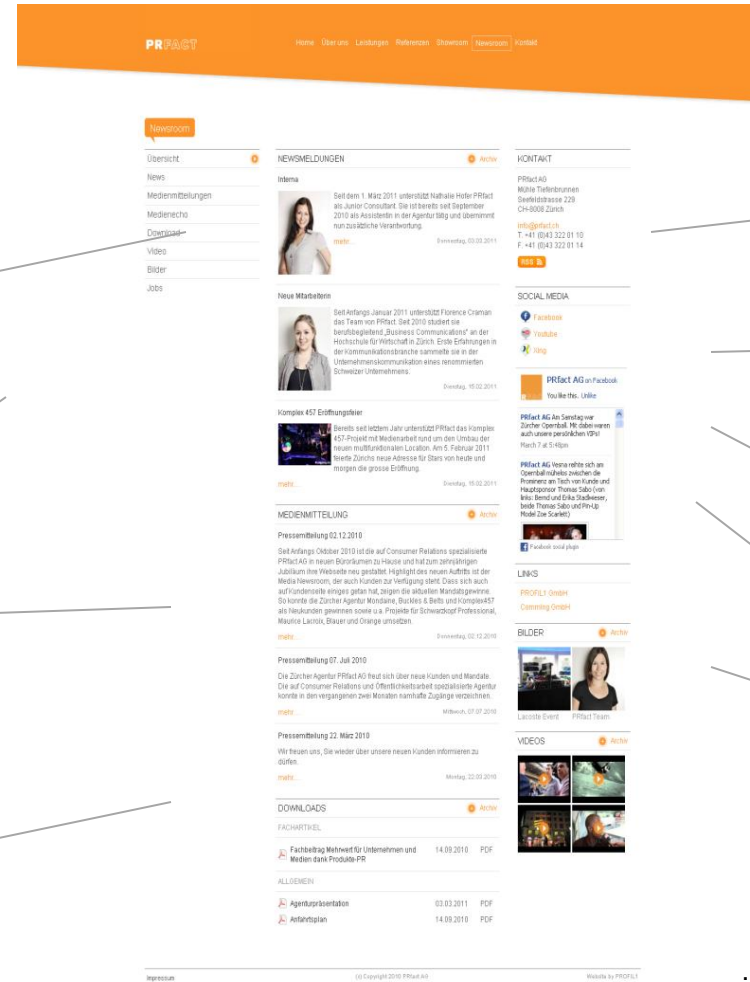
PRFACT

Home Über uns Leistungen Referenzen Showroom Newsroom Kontakt

Newsroom

Übersicht
News
Medienmitteilungen
Medienecho
Download
Video
Bilder
Jobs

NEWSMELDUNGEN Archiv

Interna

Seit dem 1. März 2011 unterstützt Nathalie Hofer PRfact als Junior Consultant. Sie ist bereits seit September 2010 als Assistentin in der Agentur tätig und übernimmt nun zusätzliche Verantwortung.

mehr... Donnerstag, 03.03.2011

Neue Mitarbeiterin

Seit Anfangs Januar 2011 unterstützt Florence Craman das Team von PRfact. Seit 2010 studiert sie berufsbegleitend „Business Communications" an der Hochschule für Wirtschaft in Zürich. Erste Erfahrungen in der Kommunikationsbranche sammelte sie in der Unternehmenskommunikation eines renommierten Schweizer Unternehmens.

Dienstag, 15.02.2011

Komplex 457 Eröffnungsfeier

Bereits seit letztem Jahr unterstützt PRfact das Komplex 457-Projekt mit Medienarbeit rund um den Umbau der neuen multifunktionalen Location. Am 5. Februar 2011 feierte Zürichs neue Adresse für Stars von heute und morgen die grosse Eröffnung.

mehr... Dienstag, 15.02.2011

MEDIENMITTEILUNG Archiv

Pressemitteilung 02.12.2010

Seit Anfangs Oktober 2010 ist die auf Consumer Relations spezialisierte PRfact AG in neuen Büroräumen zu Hause und hat zum zehnjährigen Jubiläum ihre Webseite neu gestaltet. Highlight des neuen Auftritts ist der Media Newsroom, der auch Kunden zur Verfügung steht. Dass sich auch auf Kundenseite einiges getan hat, zeigen die aktuellen Mandatsgewinne. So konnte die Zürcher Agentur Mondaine, Buckles & Belts und Komplex457 als Neukunden gewinnen sowie u.a. Projekte für Schwarzkopf Professional, Maurice Lacroix, Blauer und Orange umsetzen.

mehr... Donnerstag, 02.12.2010

Pressemitteilung 07. Juli 2010

Die Zürcher Agentur PRfact AG freut sich über neue Kunden und Mandate. Die auf Consumer Relations und Öffentlichkeitsarbeit spezialisierte Agentur konnte in den vergangenen zwei Monaten namhafte Zugänge verzeichnen.

mehr... Mittwoch, 07.07.2010

Pressemitteilung 22. März 2010

Wir freuen uns, Sie wieder über unsere neuen Kunden informieren zu dürfen.

mehr... Montag, 22.03.2010

DOWNLOADS Archiv

FACHARTIKEL

Fachbeitrag Mehrwert für Unternehmen und Medien dank Produkte-PR 14.09.2010 PDF

ALLGEMEIN

Agenturpräsentation 03.03.2011 PDF
Anfahrtsplan 14.09.2010 PDF

KONTAKT

PRfact AG
Mühle Tiefenbrunnen
Seefeldstrasse 229
CH-8008 Zürich

info@prfact.ch
T: +41 (0)43 322 01 10
F: +41 (0)43 322 01 14

RSS

SOCIAL MEDIA

Facebook
Youtube
Xing

PRfact AG on Facebook
You like this. Unlike

PRfact AG An Samstag war Zürcher Opernball. Mit dabei waren auch unsere persönlichen VIPs!
March 7 at 5:48pm

PRfact AG Vesna rehte sich am Opernball mühelos zwischen die Prominenz am Tisch von Kunde und Hauptsponsor Thomas Sabo (von links: Bernd und Erika Stadlweiser, beide Thomas Sabo und Pin-Up Model Zoe Scarlett)

Facebook social plugin

LINKS

PROFIL1 GmbH
Comming GmbH

BILDER Archiv

Lacoste Event PRfact Team

VIDEOS Archiv

Impressum (c) Copyright 2010 PRfact AG Website by PROFIL1